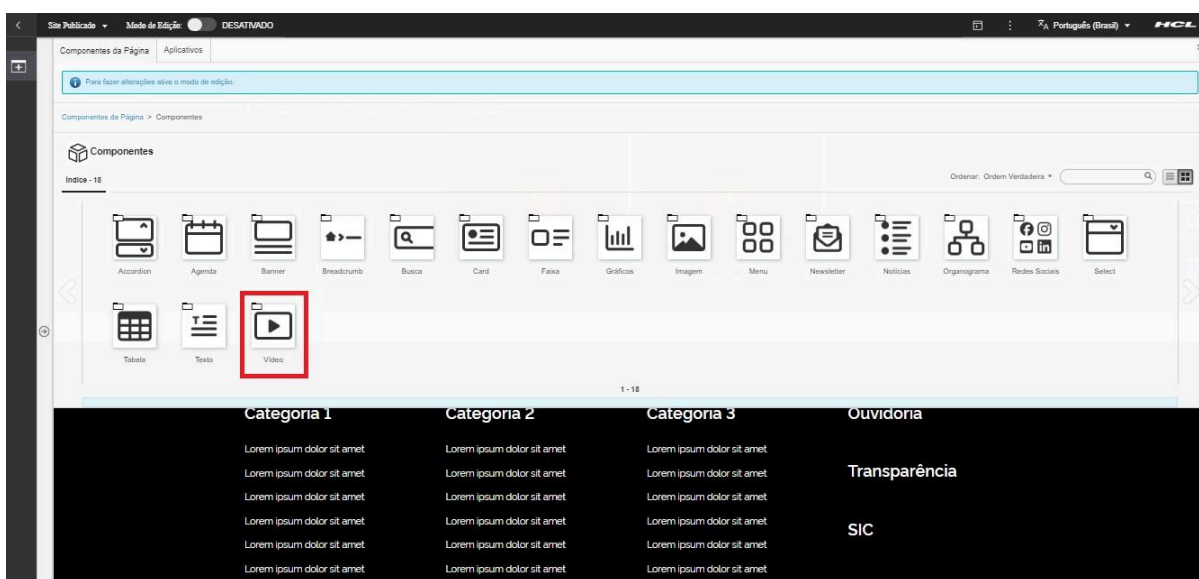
Site Publicado ▾ Modo de Edição: DESATIVADO

Português (Brasil) ▾ HCL

Componentes da Página Aplicativos

Para fazer alterações ative o modo de edição.

Componentes da Página > Componentes

Componentes

Indice - 18

Ordenar: Ordem Verdadeira ▾

Accordion Agenda Banner Breadcrumb Busca Card Faixa Gráficos Imagem Menu Newsletter Notícias Organograma Redes Sociais Select

Tabela Texto Vídeo

1 - 18

| Categoria 1 | Categoria 2 | Categoria 3 | Ouvidoria |
|---|---|---|---|
| Lorem ipsum dolor sit amet | Lorem ipsum dolor sit amet | Lorem ipsum dolor sit amet | |
| Lorem ipsum dolor sit amet | Lorem ipsum dolor sit amet | Lorem ipsum dolor sit amet | Transparência |
| Lorem ipsum dolor sit amet | Lorem ipsum dolor sit amet | Lorem ipsum dolor sit amet | |
| Lorem ipsum dolor sit amet | Lorem ipsum dolor sit amet | Lorem ipsum dolor sit amet | SIC |
| Lorem ipsum dolor sit amet | Lorem ipsum dolor sit amet | Lorem ipsum dolor sit amet | |
| Lorem ipsum dolor sit amet | Lorem ipsum dolor sit amet | Lorem ipsum dolor sit amet | |